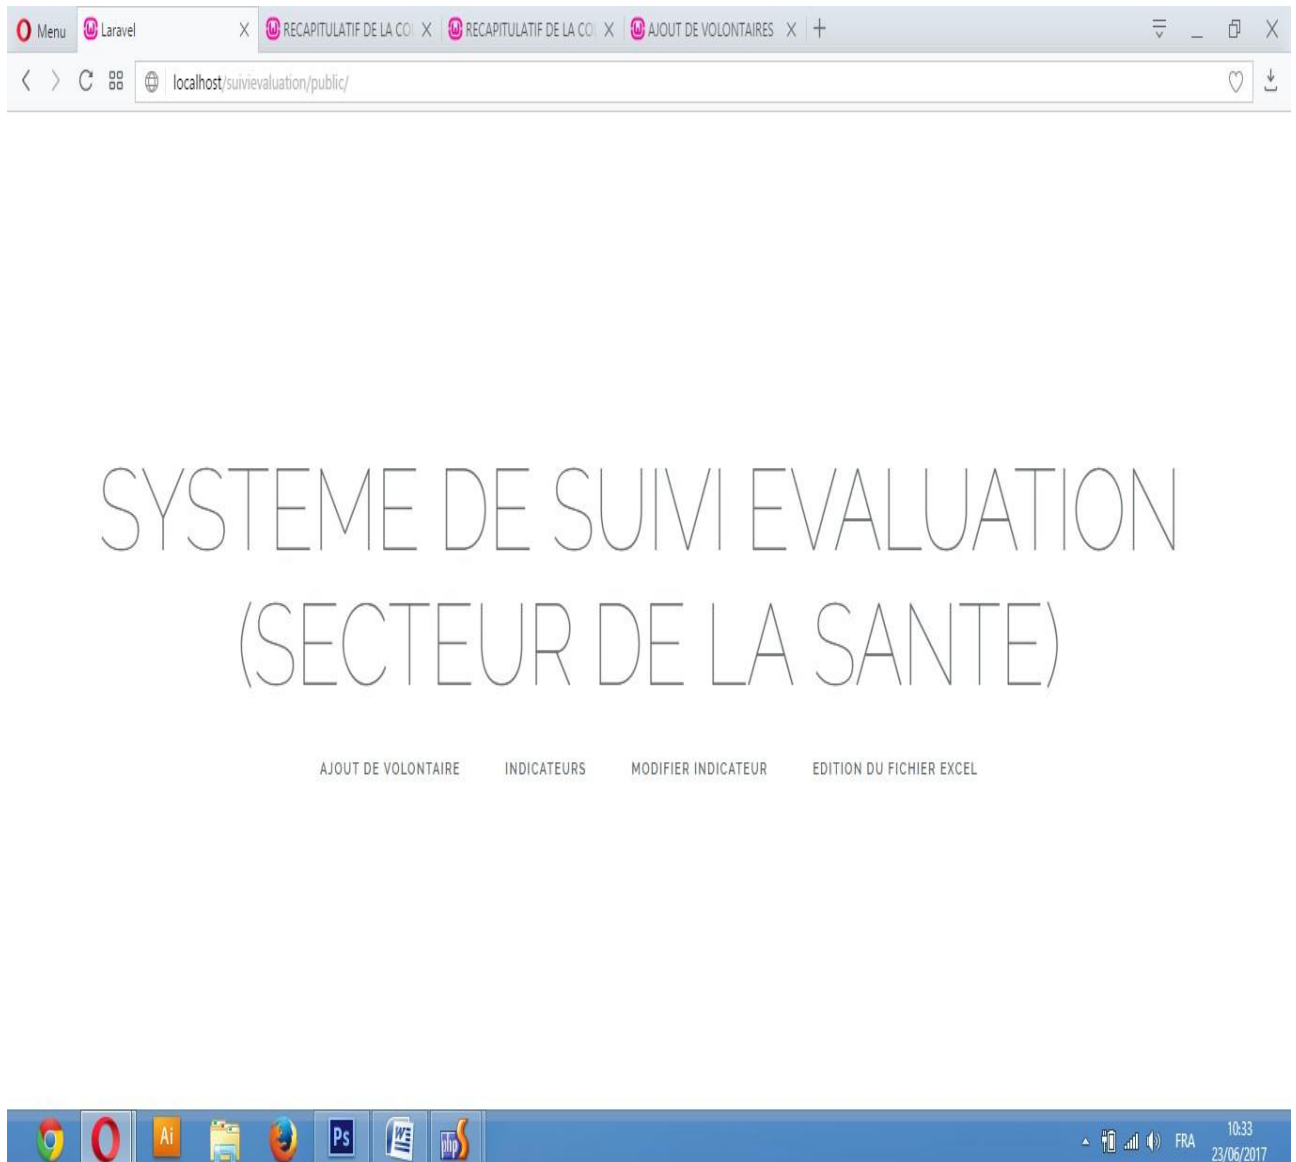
Menu Laravel X RECAPITULATIF DE LA CO X RECAPITULATIF DE LA CO X AJOUT DE VOLONTAIRES X +

localhost/suivievaluation/public/

SYSTEME DE SUIVI EVALUATION (SECTEUR DE LA SANTE)

AJOUT DE VOLONTAIRE INDICATEURS MODIFIER INDICATEUR EDITION DU FICHIER EXCEL

Ai Ps php

FRA 10:33 23/06/2017